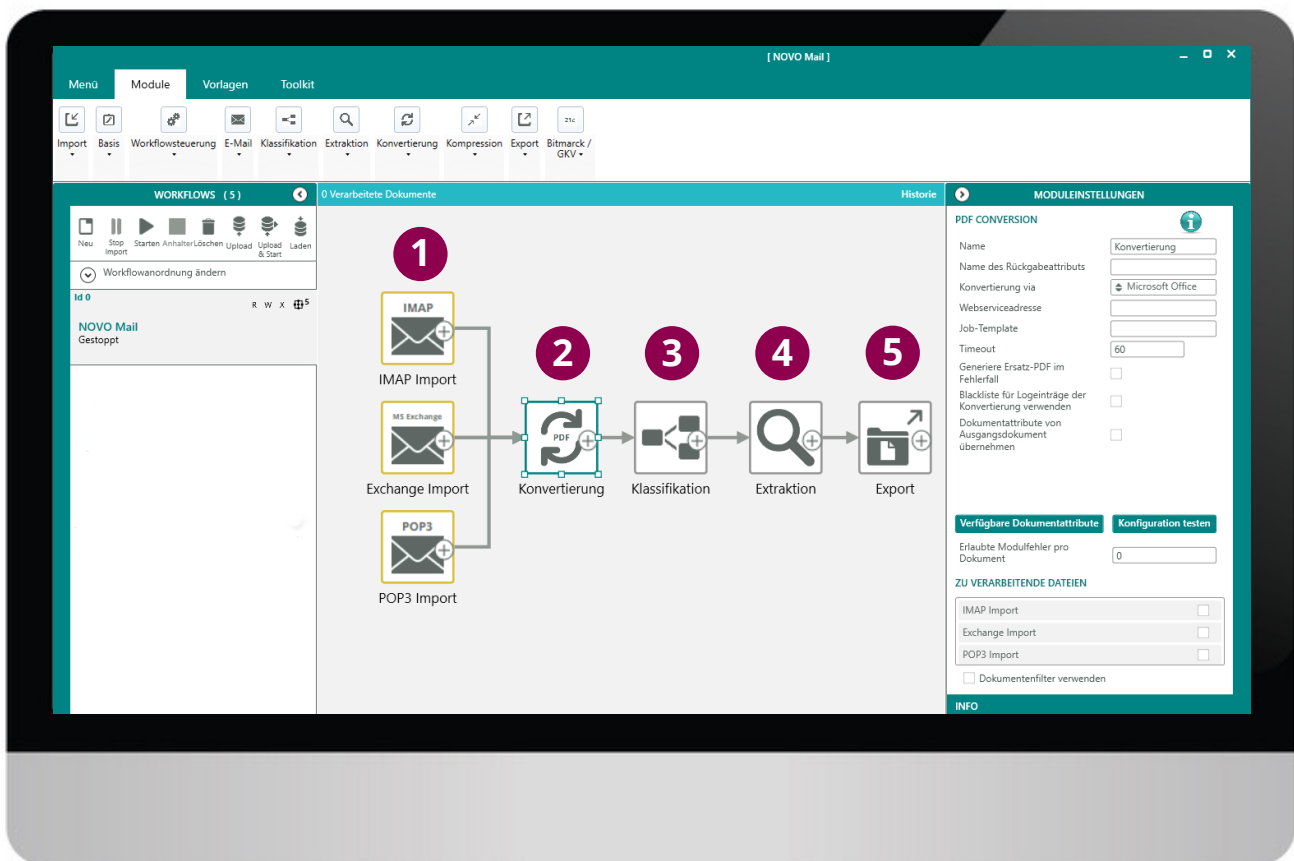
[ NOVO Mail ]

Menü Module Vorlagen Toolkit

Import Basis Workflowsteuerung E-Mail Klassifikation Extraktion Konvertierung Kompression Export Bitmarck / GKV

WORKFLOWS (5)

Neu Stop Import Starten Anhalten Löschen Upload Upload & Start Laden

Workflowanordnung ändern

Id 0 R W X

NOVO Mail
Gestoppt

0 Verarbeitete Dokumente Historie

1
IMAP
IMAP Import
MS Exchange
Exchange Import
POP3
POP3 Import

2
PDF
Konvertierung

3
Klassifikation

4
Extraktion

5
Export

MODULEINSTELLUNGEN

PDF CONVERSION

Name Konvertierung
Name des Rückgabeattributs
Konvertierung via Microsoft Office
Webserviceadresse
Job-Template
Timeout 60
Generiere Ersatz-PDF im Fehlerfall
Blackliste für Logeinträge der Konvertierung verwenden
Dokumentattribute von Ausgangsdokument übernehmen

Verfügbare Dokumentattribute Konfiguration testen

Erlaubte Modulfehler pro Dokument 0

ZU VERARBEITENDE DATEIEN

IMAP Import
Exchange Import
POP3 Import

Dokumentenfilter verwenden

INFO